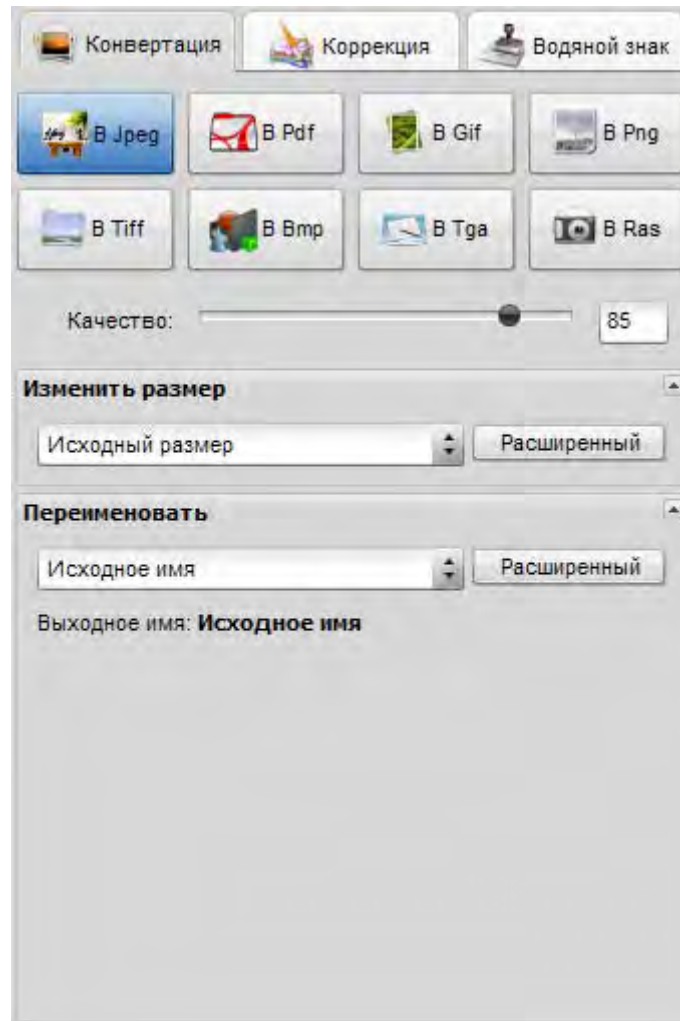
Конвертация | Коррекция | Водяной знак

В Jpeg | В Pdf | В Gif | В Png

В Tiff | В Bmp | В Tga | В Ras

Качество: 85

Изменить размер

Исходный размер | Расширенный

Переименовать

Исходное имя | Расширенный

Выходное имя: **Исходное имя**